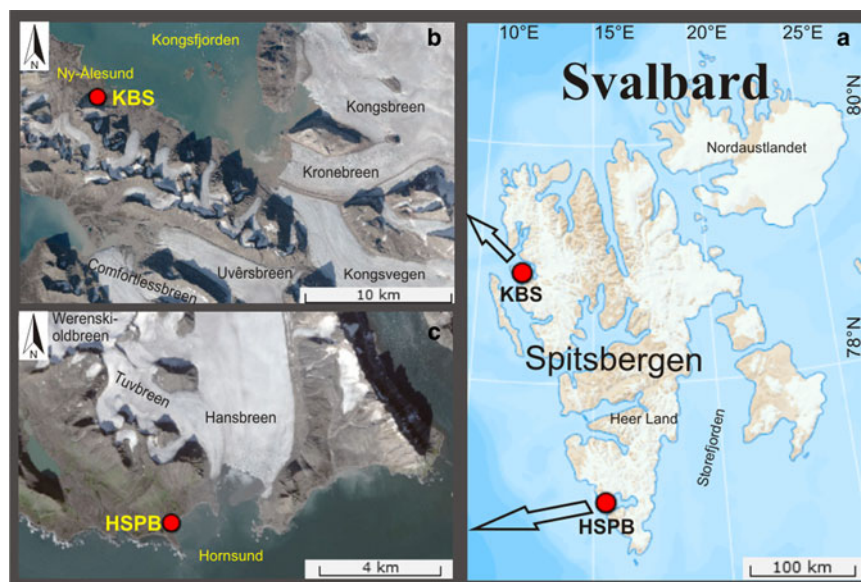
N
b
Kongsfjorden
Ny-Ålesund
KBS
Kongsbreen
Kronebreen
Comfortlessbreen
Uvêrsbreen
Kongsvegen
10 km

N
c
Werenskioldbreen
Tuvbreen
Hansbreen
HSPB
Hornsund
4 km

10°E
15°E
20°E
25°E
a
Svalbard
80°N
Nordaustlandet
KBS
78°N
Spitsbergen
Heer Land
Storefjorden
HSPB
100 km